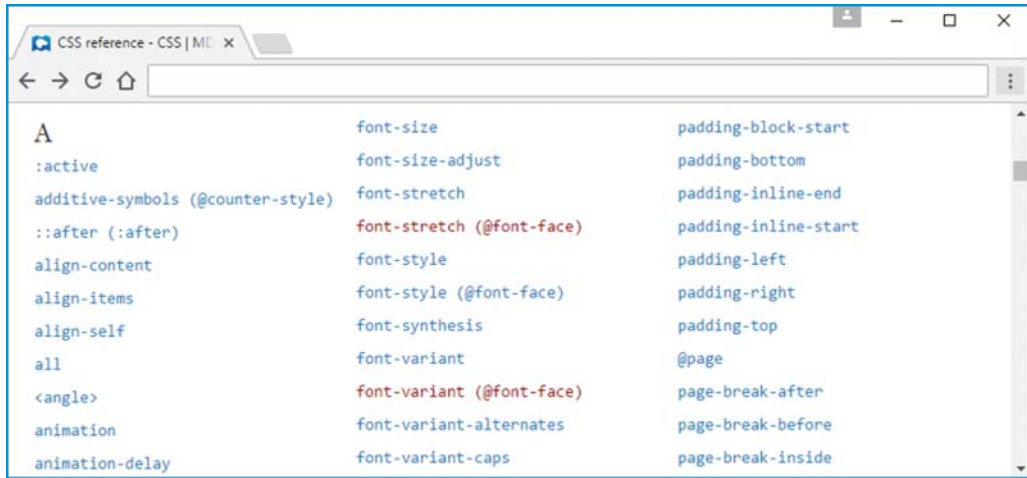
CSS reference - CSS | MD ×

A
:active
additive-symbols (@counter-style)
::after (:after)
align-content
align-items
align-self
all
<angle>
animation
animation-delay

font-size
font-size-adjust
font-stretch
font-stretch (@font-face)
font-style
font-style (@font-face)
font-synthesis
font-variant
font-variant (@font-face)
font-variant-alternates
font-variant-caps

padding-block-start
padding-bottom
padding-inline-end
padding-inline-start
padding-left
padding-right
padding-top
@page
page-break-after
page-break-before
page-break-inside